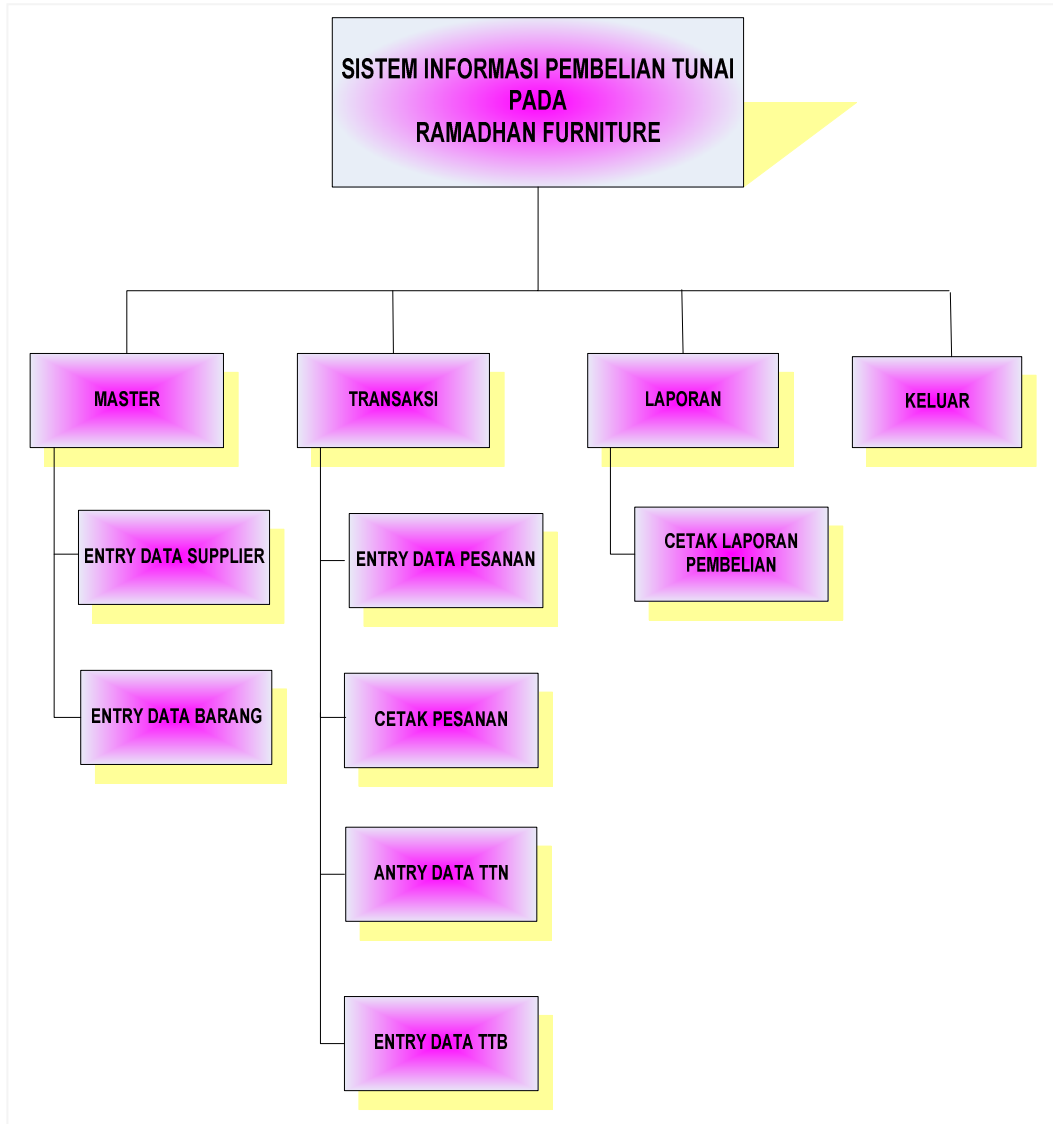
SISTEM INFORMASI PEMBELIAN TUNAI PADA RAMADHAN FURNITURE

MASTER

TRANSAKSI

LAPORAN

KELUAR

ENTRY DATA SUPPLIER

ENTRY DATA BARANG

ENTRY DATA PESANAN

CETAK PESANAN

ANTRY DATA TTN

ENTRY DATA TTB

CETAK LAPORAN PEMBELIAN